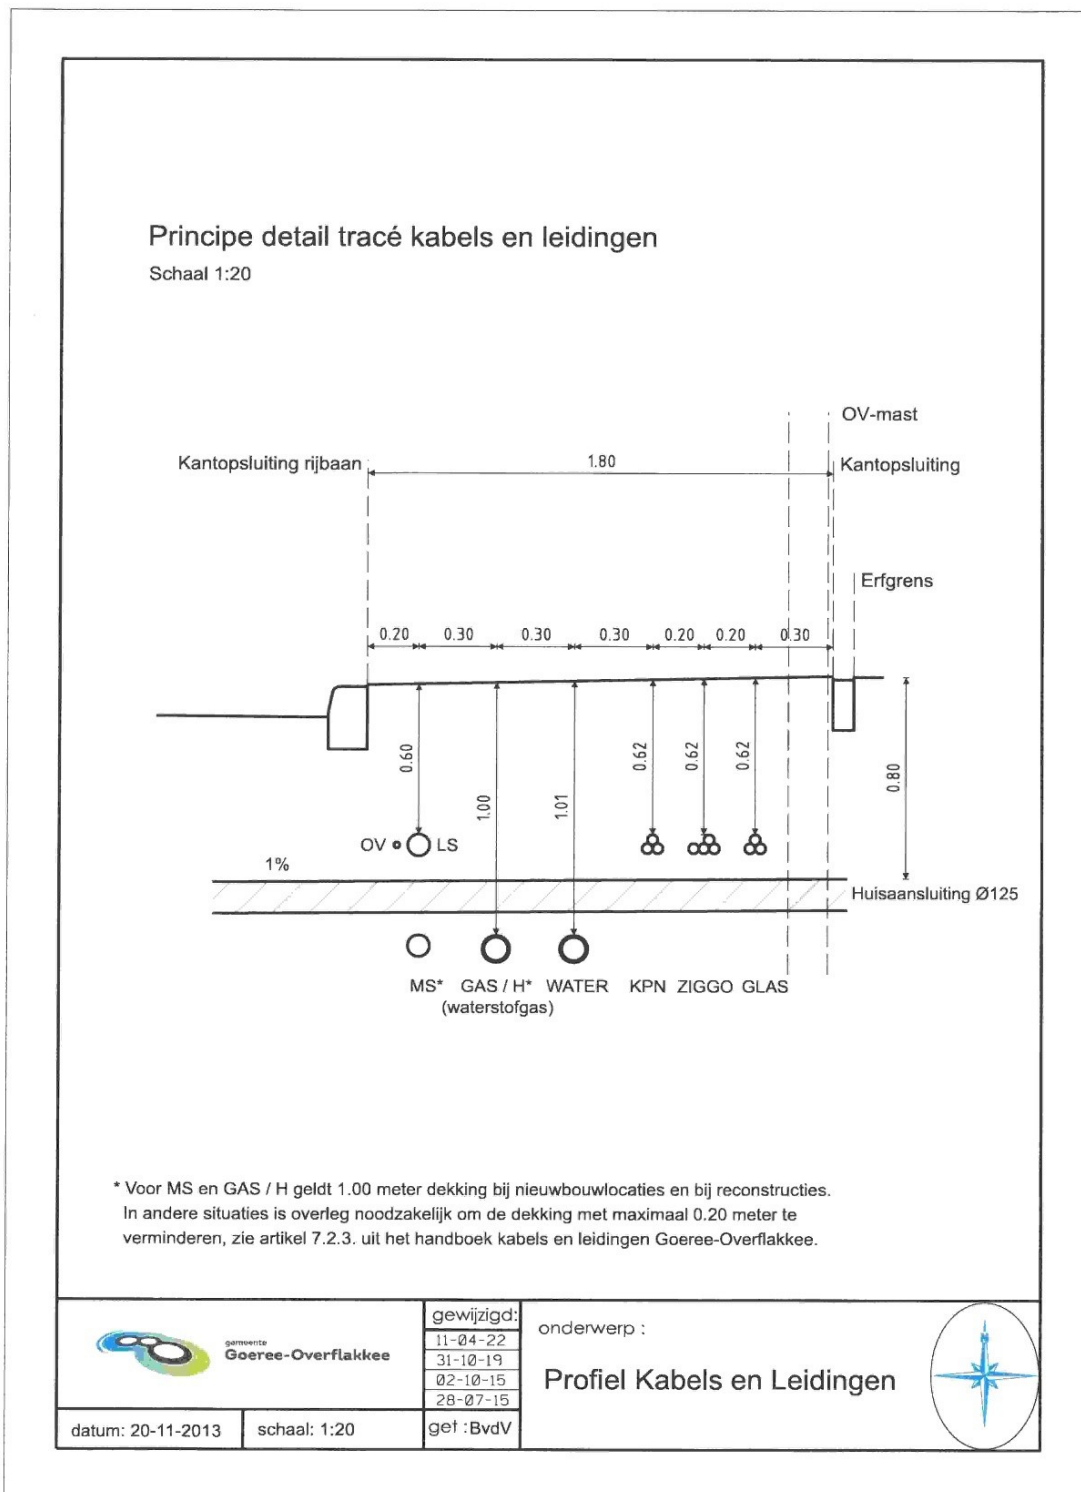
Principe detail tracé kabels en leidingen
Schaal 1:20

OV-mast

Kantopsluiting rijbaan

1.80

Kantopsluiting

Erfgrens

0.20 0.30 0.30 0.30 0.20 0.20 0.30

0.60 1.00 1.01 0.62 0.62 0.62 0.80

OV LS

1%

Huisaansluiting Ø125

MS* GAS / H* WATER KPN ZIGGO GLAS
(waterstofgas)

* Voor MS en GAS / H geldt 1.00 meter dekking bij nieuwbouwlocaties en bij reconstructies. In andere situaties is overleg noodzakelijk om de dekking met maximaal 0.20 meter te verminderen, zie artikel 7.2.3. uit het handboek kabels en leidingen Goeree-Overflakkee.

gemeente
Goeree-Overflakkee

gewijzigd:
11-04-22
31-10-19
02-10-15
28-07-15

onderwerp :

Profiel Kabels en Leidingen

N

datum: 20-11-2013

schaal: 1:20

get :BvdV